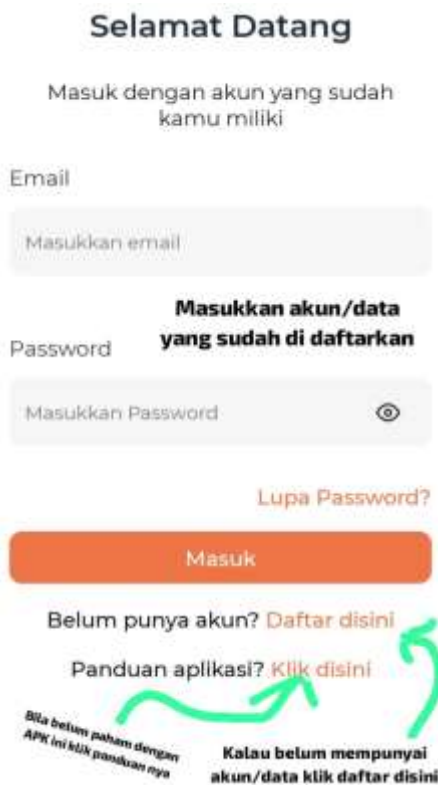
Selamat Datang

Masuk dengan akun yang sudah kamu miliki

Email

Masukkan email

Masukkan akun/data yang sudah di daftarkan

Password

Masukkan Password

Lupa Password?

Masuk

Belum punya akun? Daftar disini

Panduan aplikasi? Klik disini

Bila belum paham dengan APK ini klik panduan nya

Kalau belum mempunyai akun/data klik daftar disini